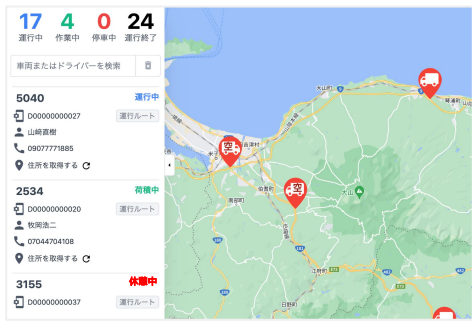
17 運行中
4 作業中
0 停車中
24 運行終了

車両またはドライバーを検索

5040 運行中
D00000000027 運行ルート
山崎直樹
09077771885
住所を取得する

2534 荷積中
D00000000020 運行ルート
牧岡浩二
07044704108
住所を取得する

3155 休憩中
D00000000037 運行ルート

空
空